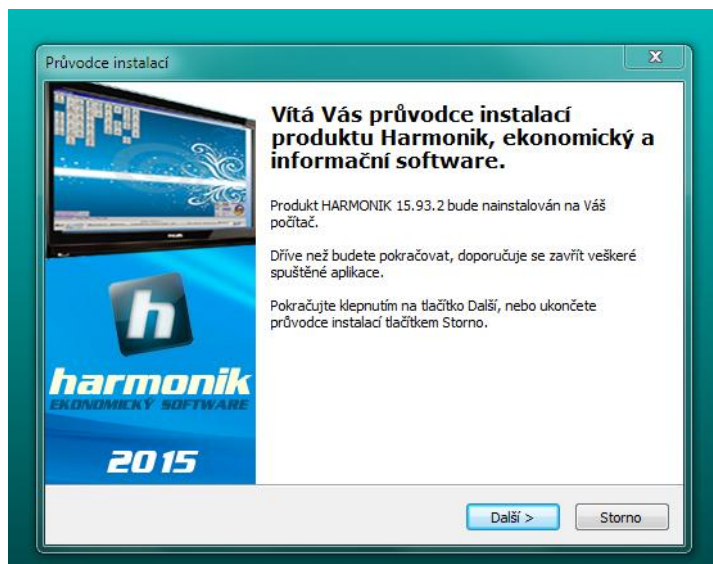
Průvodce instalací

X

h

harmonik

EKONOMICKÝ SOFTWARE

2015

Vítá Vás průvodce instalací produktu Harmonik, ekonomický a informační software.

Produkt HARMONIK 15.93.2 bude nainstalován na Váš počítač.

Dříve než budete pokračovat, doporučuje se zavřít veškeré spuštěné aplikace.

Pokračujte klepnutím na tlačítko Další, nebo ukončete průvodce instalací tlačítkem Storno.

Další >

Storno